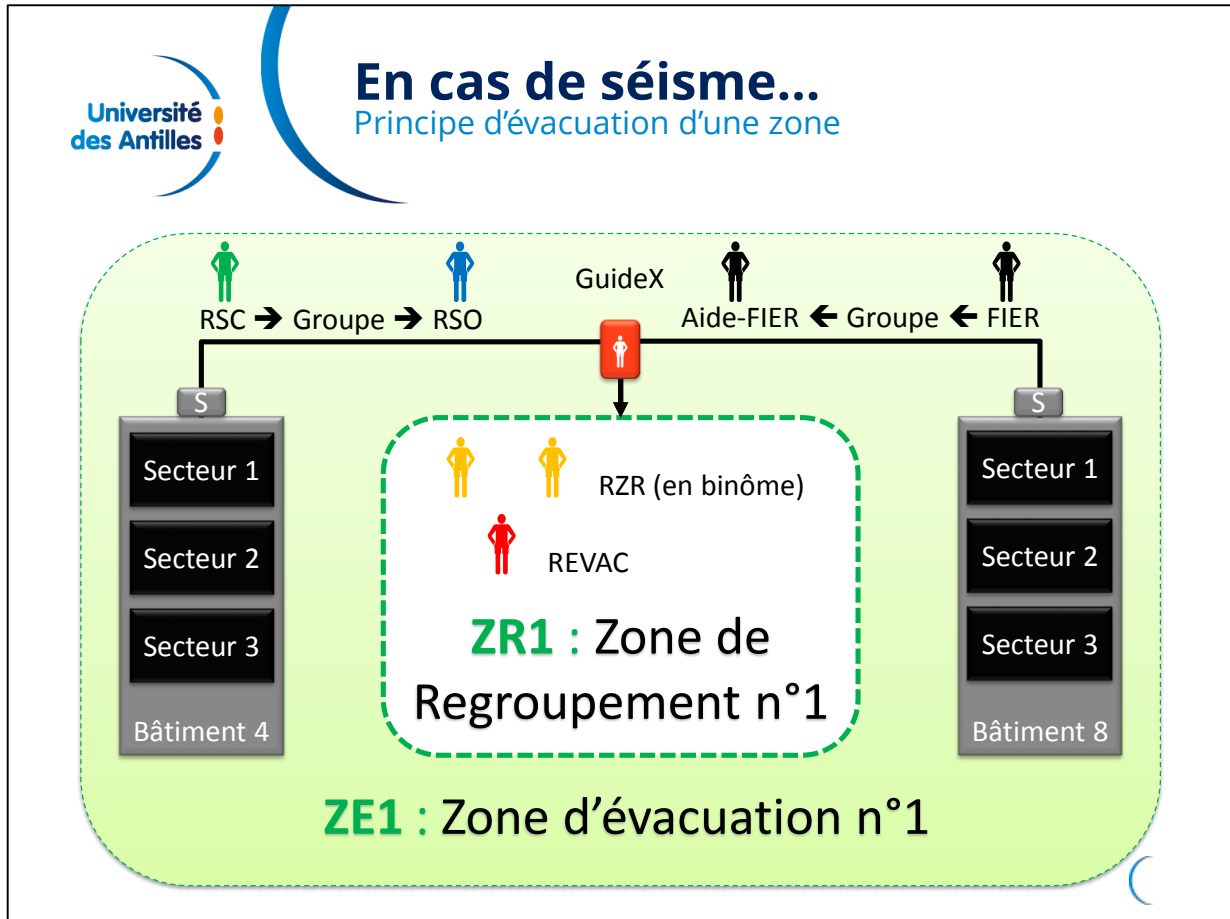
Université des Antilles

En cas de séisme…
Principe d'évacuation d'une zone

GuideX

RSC ➔ Groupe ➔ RSO

Aide-FIER ← Groupe ← FIER

S

S

Secteur 1

Secteur 2

Secteur 3

Bâtiment 4

RZR (en binôme)

REVAC

ZR1 : Zone de Regroupement n°1

Secteur 1

Secteur 2

Secteur 3

Bâtiment 8

ZE1 : Zone d'évacuation n°1